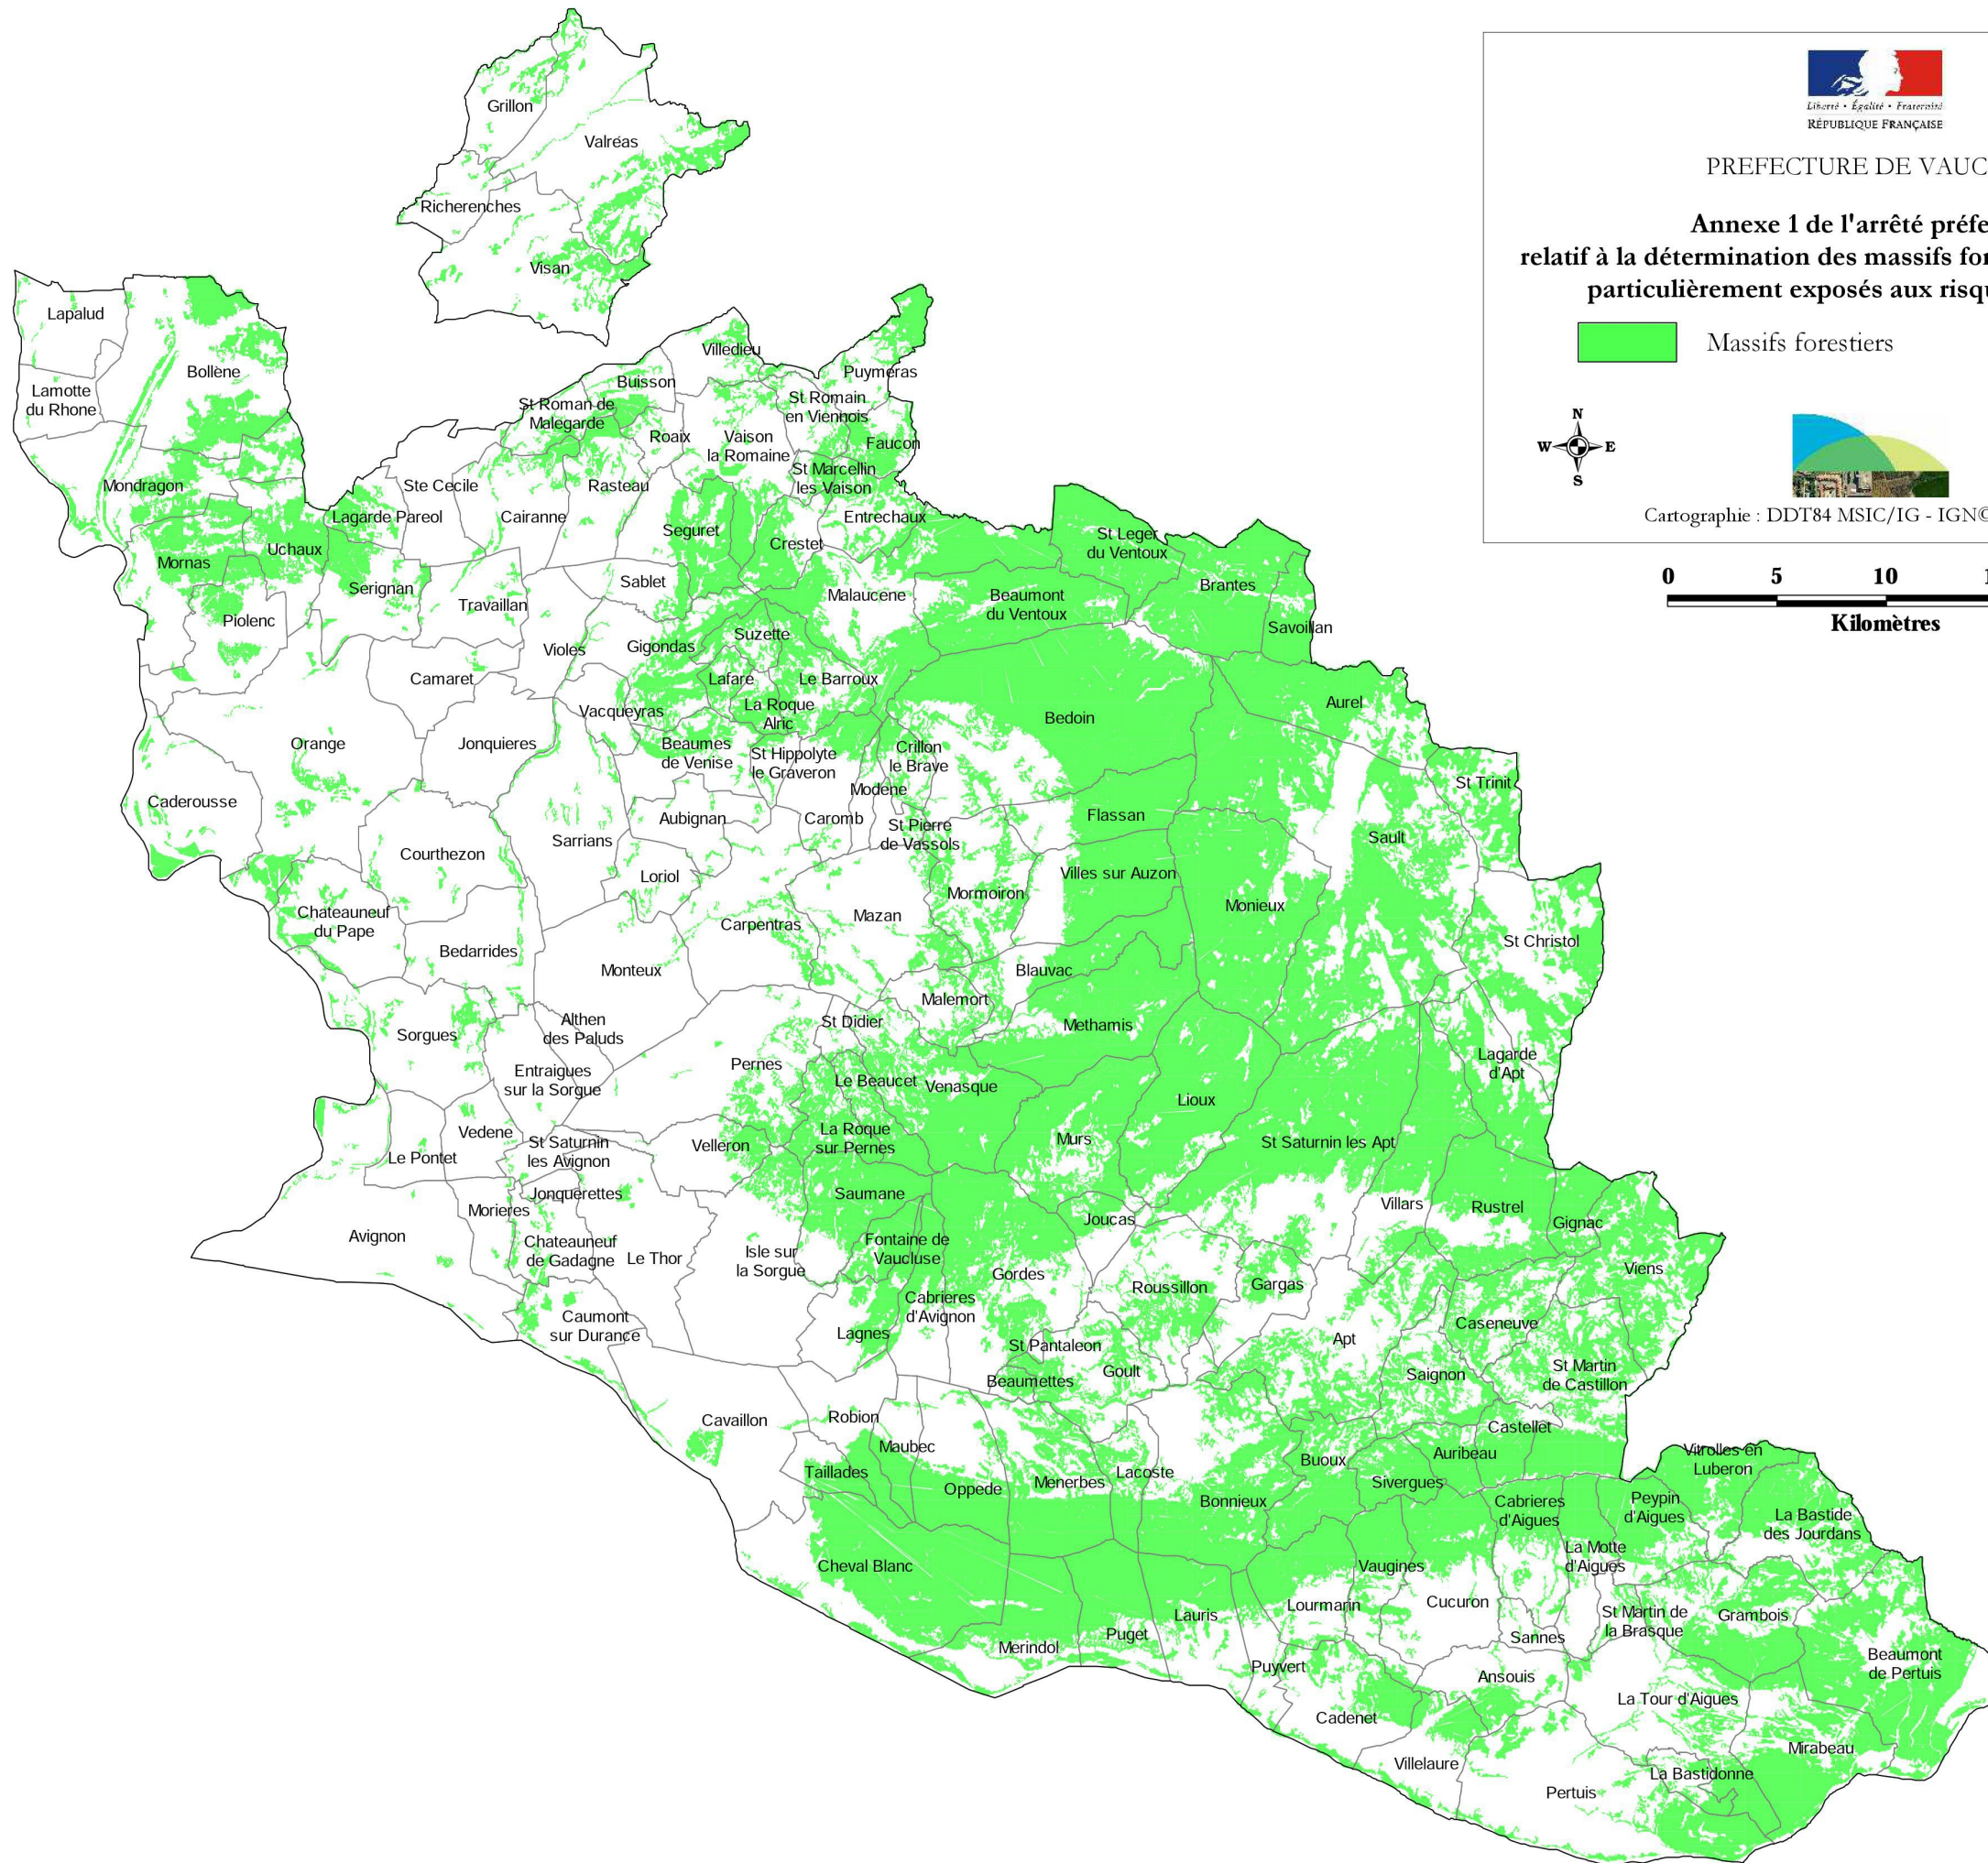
Liberté • Égalité • Fraternité
RÉPUBLIQUE FRANÇAISE

PREFECTURE DE VAUC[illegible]

Annexe 1 de l'arrêté préfe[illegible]
relatif à la détermination des massifs for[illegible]
particulièrement exposés aux risqu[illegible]

Massifs forestiers

N
W
E
S

Cartographie : DDT84 MSIC/IG - IGN©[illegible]

0 5 10 1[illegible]
Kilomètres

Grillon
Valréas
Richerenches
Visan
Lapalud
Lamotte du Rhone
Bollène
Mondragon
Mornas
Uchaux
Piolenc
Lagarde Pareol
Ste Cecile
Serignan
Travaillan
Cairanne
Rasteau
Buisson
St Roman de Malegarde
Roaix
Villedieu
Vaison la Romaine
Puymeras
St Romain en Viennois
Faucon
St Marcellin les Vaison
Entrechaux
Seguret
Crestet
Sablet
Malaucene
St Leger du Ventoux
Brantes
Beaumont du Ventoux
Savoillan
Suzette
Gigondas
Violes
Camaret
Lafare
Le Barroux
La Roque Alric
Vacqueyras
Orange
Jonquieres
Beaumes de Venise
St Hippolyte le Graveron
Crillon le Brave
Bedoin
Aurel
Modene
Caromb
Aubignan
St Pierre de Vassols
Caderousse
Courthezon
Sarrians
Loriol
Flassan
St Trinit
Sault
Villes sur Auzon
Mormoiron
Monieux
Carpentras
Mazan
Chateauneuf du Pape
Bedarrides
Monteux
St Christol
Blauvac
Malemort
St Didier
Methamis
Sorgues
Althen des Paluds
Entraigues sur la Sorgue
Pernes
Le Beaucet
Venasque
Lagarde d'Apt
Lioux
Vedene
St Saturnin les Avignon
Le Pontet
Velleron
La Roque sur Pernes
Murs
St Saturnin les Apt
Jonquerettes
Saumane
Morieres
Joucas
Villars
Rustrel
Gignac
Avignon
Chateauneuf de Gadagne
Le Thor
Isle sur la Sorgue
Fontaine de Vaucluse
Gordes
Roussillon
Gargas
Viens
Caumont sur Durance
Cabrieres d'Avignon
Lagnes
St Pantaleon
Apt
Caseneuve
Goult
Beaumettes
Saignon
St Martin de Castillon
Cavaillon
Robion
Castellet
Maubec
Taillades
Oppede
Menerbes
Lacoste
Buoux
Auribeau
Vitrolles en Luberon
Sivergues
Bonnieux
Cabrieres d'Aigues
Peypin d'Aigues
La Bastide des Jourdans
La Motte d'Aigues
Cheval Blanc
Vaugines
Cucuron
Lourmarin
Lauris
St Martin de la Brasque
Grambois
Sannes
Merindol
Puget
Puyvert
Ansouis
Beaumont de Pertuis
La Tour d'Aigues
Cadenet
Mirabeau
Villelaure
La Bastidonne
Pertuis